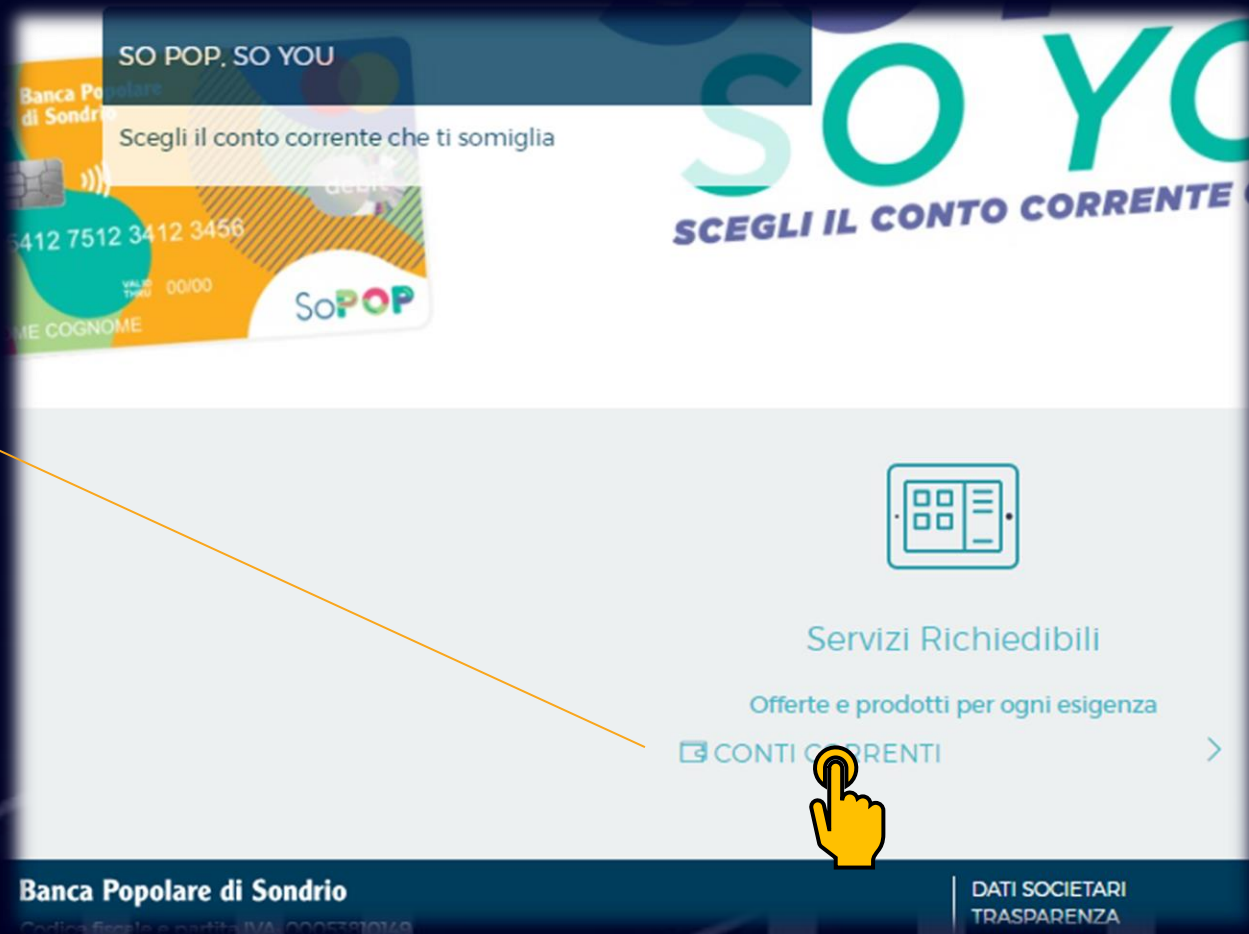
SO POP, SO YOU

Scegli il conto corrente che ti somiglia

Banca Popolare di Sondrio

5412 7512 3412 3456

VALID THRU 00/00

ME COGNOME

SoPOP

SO YO

SCEGLI IL CONTO CORRENTE

Servizi Richiedibili

Offerte e prodotti per ogni esigenza

CONTI CORRENTI

Banca Popolare di Sondrio

Codice fiscale e partita IVA: 00053810149

DATI SOCIETARI

TRASPARENZA